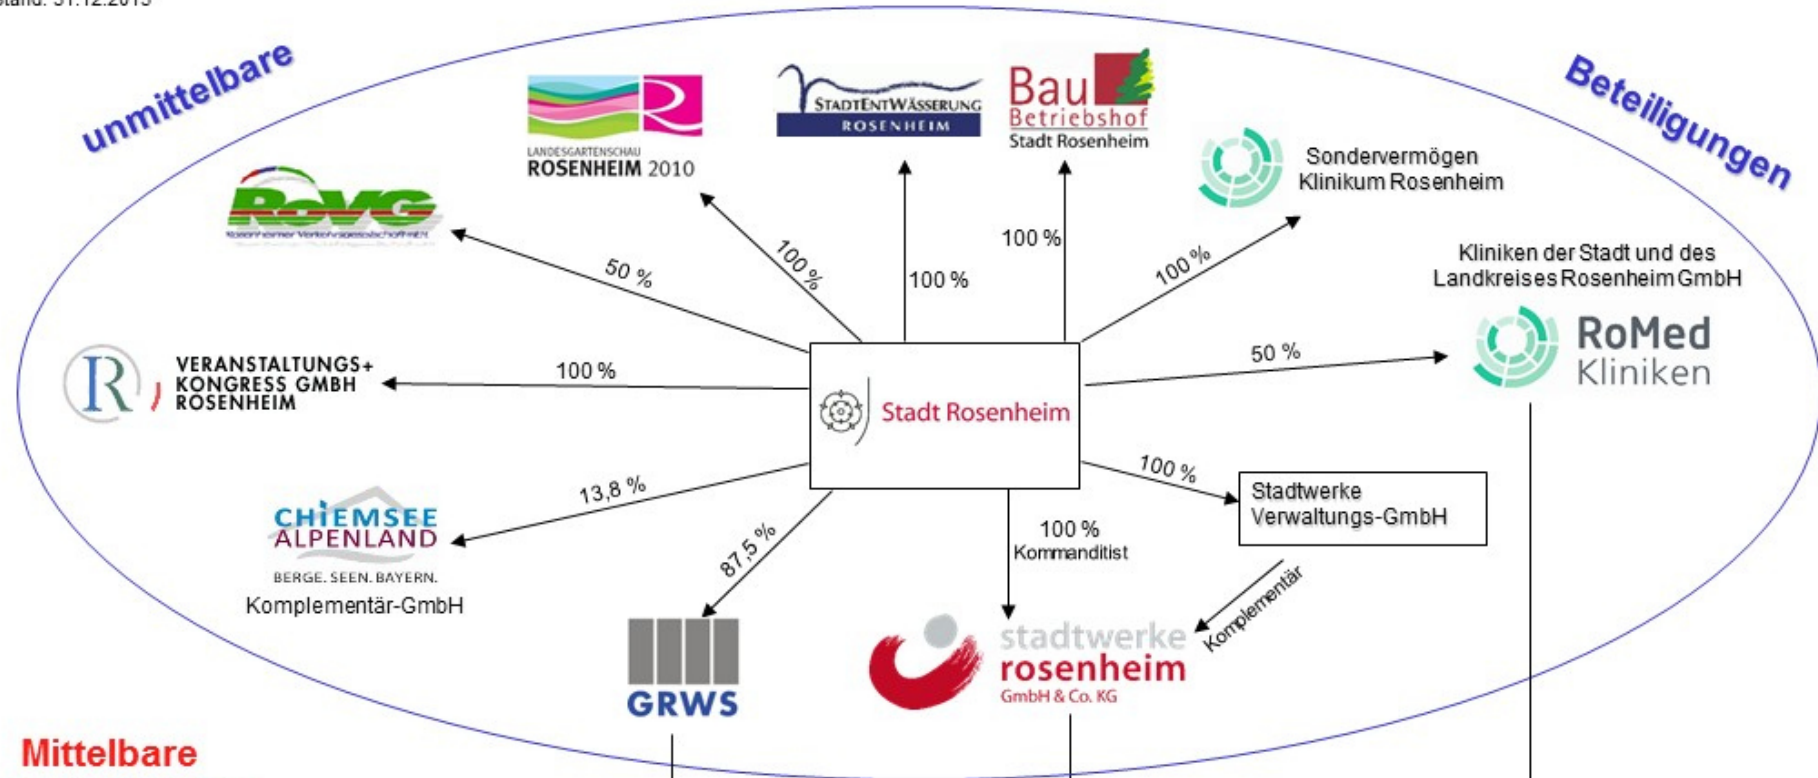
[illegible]tand: 31.12.2015

unmittelbare

Beteiligungen

LANDESGARTENSCHAU ROSENHEIM 2010

STADTENTWÄSSERUNG ROSENHEIM

Bau Betriebshof Stadt Rosenheim

Sondervermögen Klinikum Rosenheim

RoVG
Rosenheimer Verkehrsgesellschaft mbH

Kliniken der Stadt und des Landkreises Rosenheim GmbH

RoMed Kliniken

50 %

100 %

100 %

100 %

100 %

VERANSTALTUNGS+ KONGRESS GMBH ROSENHEIM

100 %

Stadt Rosenheim

50 %

13,8 %

100 %

Stadtwerke Verwaltungs-GmbH

CHIEMSEE ALPENLAND
BERGE. SEEN. BAYERN.
Komplementär-GmbH

87,5 %

100 %
Kommanditist

Komplementär

GRWS

stadtwerke rosenheim GmbH & Co. KG

Mittelbare